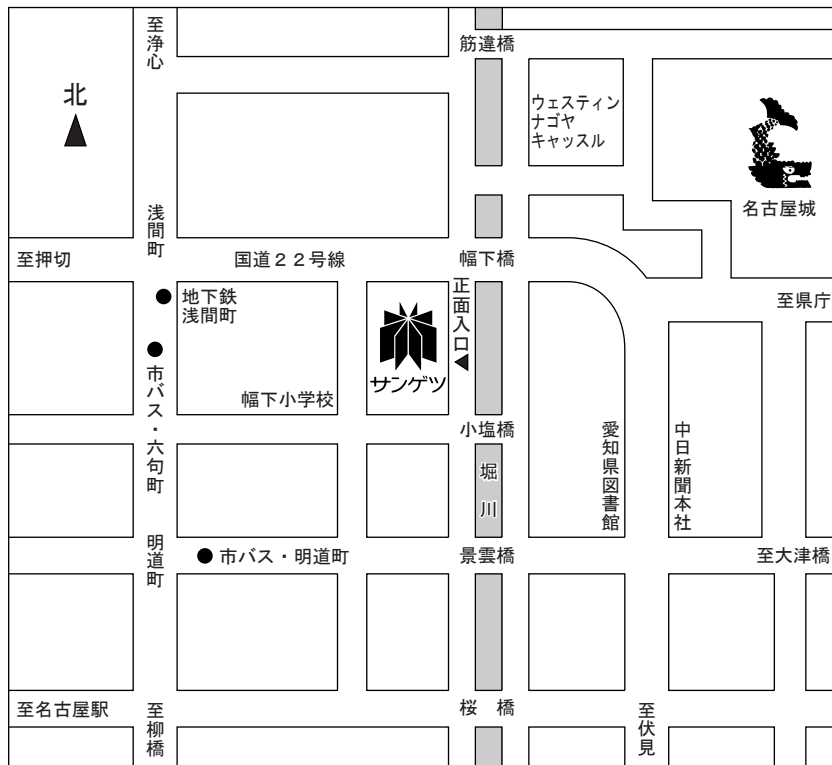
至浄心

筋違橋

北

ウェスティン
ナゴヤ
キャッスル

名古屋城

浅間町

至押切

国道22号線

幅下橋

至県庁

地下鉄
浅間町

正面入口

サンゲツ

市バス・六句町

幅下小学校

小塩橋

堀川

愛知県図書館

中日新聞本社

明道町

市バス・明道町

景雲橋

至大津橋

至名古屋駅

至柳橋

桜 橋

至伏見